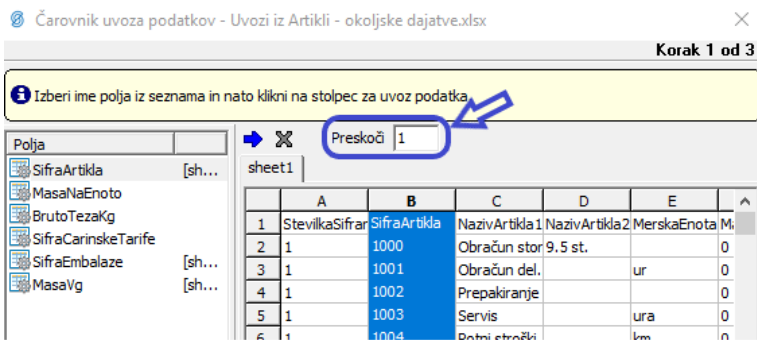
Čarovnik uvoza podatkov - Uvozi iz Artikli - okoljske dajatve.xlsx

×

Korak 1 od 3

Izberi ime polja iz seznama in nato klikni na stolpec za uvoz podatka.

Polja

SifraArtikla [sh...
MasaNaEnoto
BrutoTezaKg
SifraCarinskeTarife
SifraEmbalaze [sh...
MasaVg [sh...

Preskoči 1

sheet1

| | A | B | C | D | E | M |
|---|---|---|---|---|---|---|
| 1 | StevilkaSifrar | SifraArtikla | NazivArtikla1 | NazivArtikla2 | MerskaEnota | M |
| 2 | 1 | 1000 | Obračun stor | 9.5 st. | | 0 |
| 3 | 1 | 1001 | Obračun del. | | ur | 0 |
| 4 | 1 | 1002 | Prepakiranje | | | 0 |
| 5 | 1 | 1003 | Servis | | ura | 0 |
| 6 | 1 | 1004 | Potni stroški | | km | 0 |